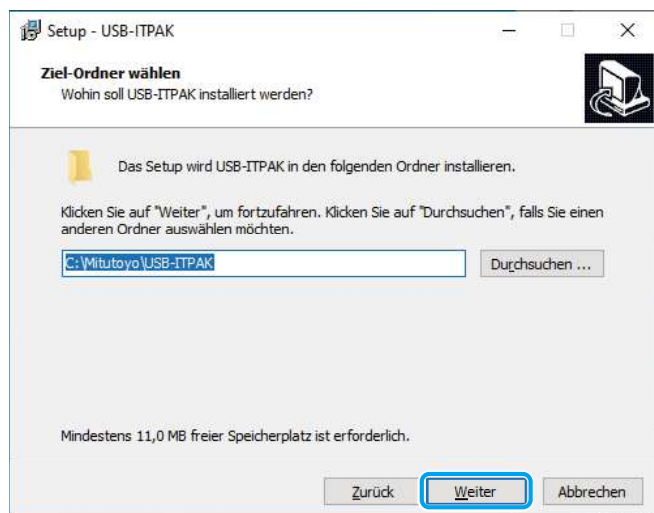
Setup - USB-ITPAK

Ziel-Ordner wählen
Wohin soll USB-ITPAK installiert werden?

Das Setup wird USB-ITPAK in den folgenden Ordner installieren.

Klicken Sie auf "Weiter", um fortzufahren. Klicken Sie auf "Durchsuchen", falls Sie einen anderen Ordner auswählen möchten.

C:\Mitutoyo\USB-ITPAK

Durchsuchen ...

Mindestens 11,0 MB freier Speicherplatz ist erforderlich.

Zurück

Weiter

Abbrechen